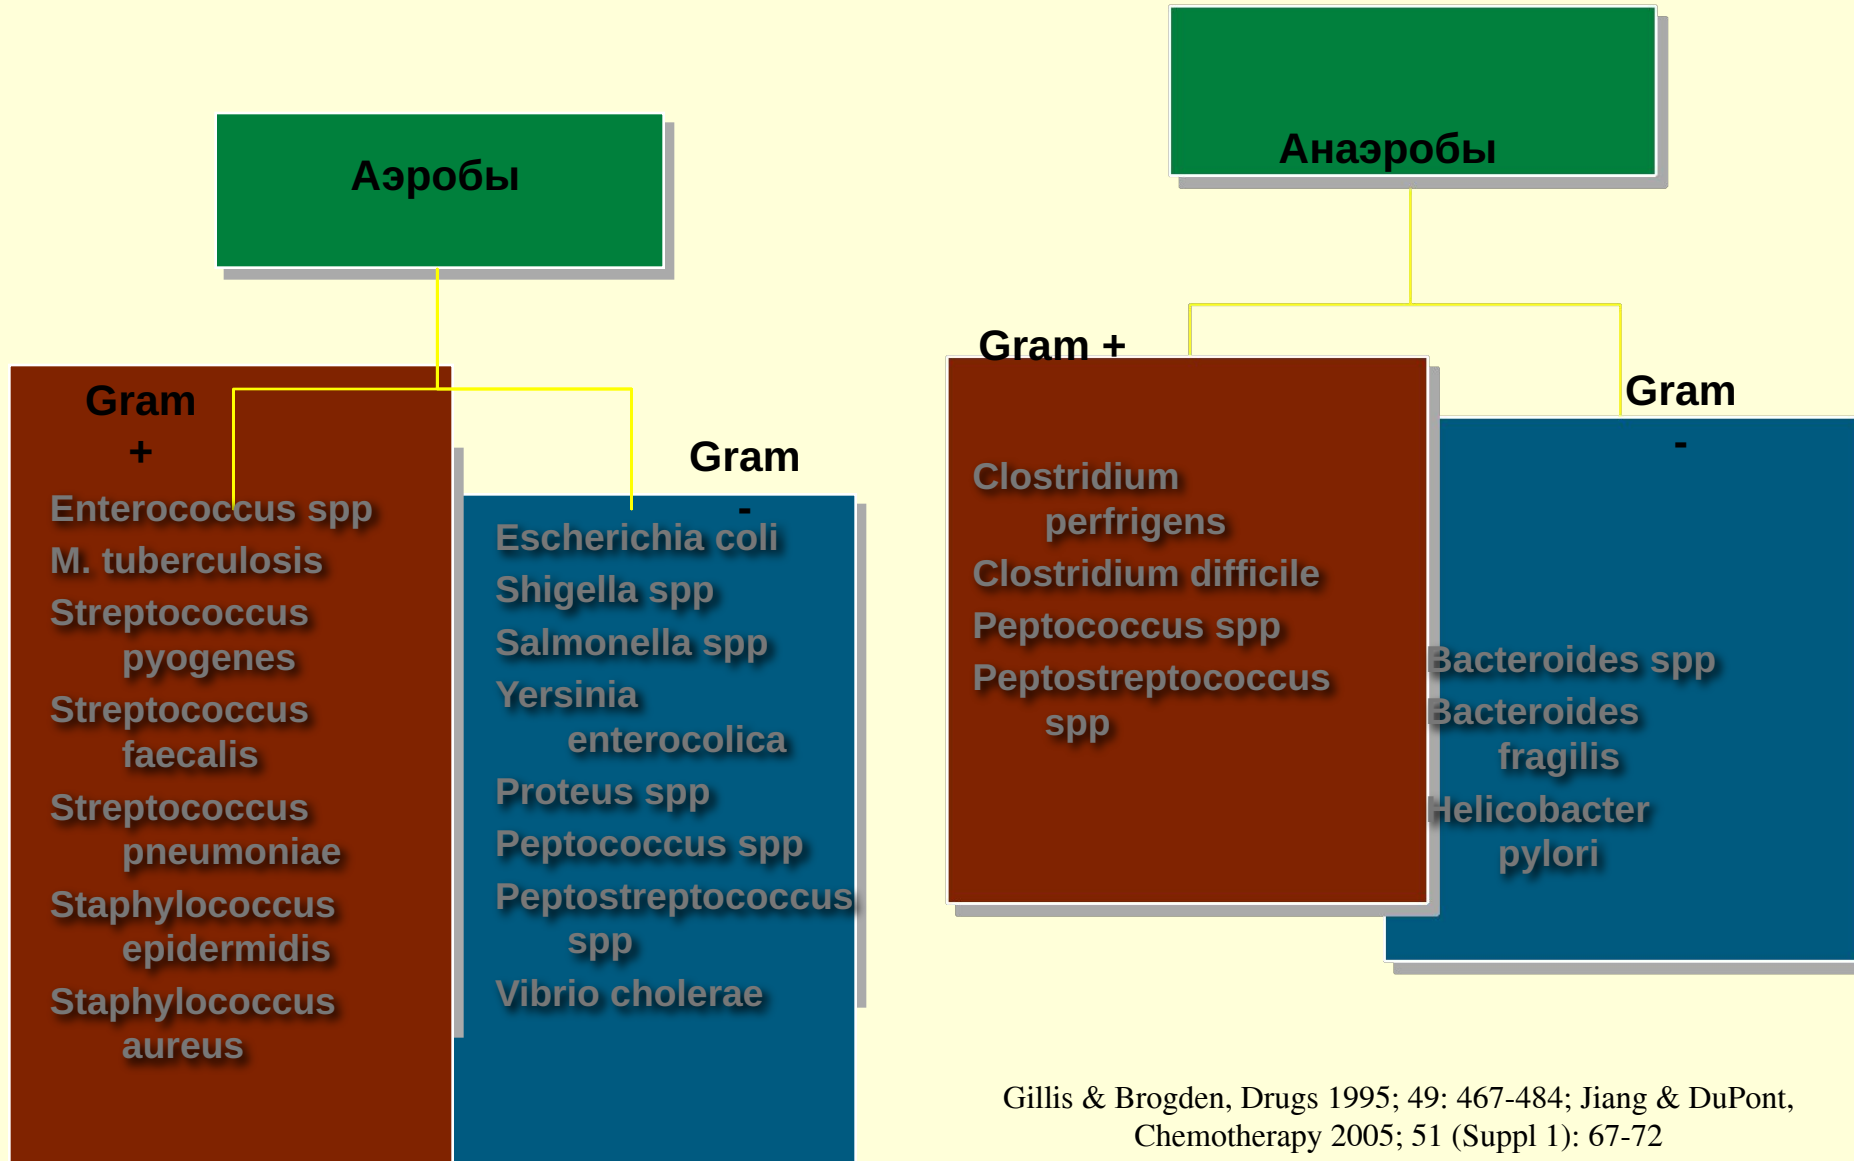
Аэробы

Gram +

Enterococcus spp
M. tuberculosis
Streptococcus pyogenes
Streptococcus faecalis
Streptococcus pneumoniae
Staphylococcus epidermidis
Staphylococcus aureus

Gram -

Escherichia coli
Shigella spp
Salmonella spp
Yersinia enterocolica
Proteus spp
Peptococcus spp
Peptostreptococcus spp
Vibrio cholerae

Анаэробы

Gram +

Clostridium perfrigens
Clostridium difficile
Peptococcus spp
Peptostreptococcus spp

Gram -

Bacteroides spp
Bacteroides fragilis
Helicobacter pylori

Gillis & Brogden, Drugs 1995; 49: 467-484; Jiang & DuPont, Chemotherapy 2005; 51 (Suppl 1): 67-72